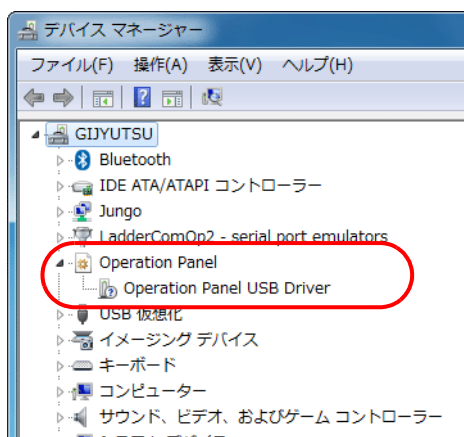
デバイス マネージャー
ファイル(F) 操作(A) 表示(V) ヘルプ(H)
GIJYUTSU
Bluetooth
IDE ATA/ATAPI コントローラー
Jungo
LadderComOp2 - serial port emulators
Operation Panel
Operation Panel USB Driver
USB 仮想化
イメージング デバイス
キーボード
コンピューター
サウンド、ビデオ、およびゲーム コントローラー